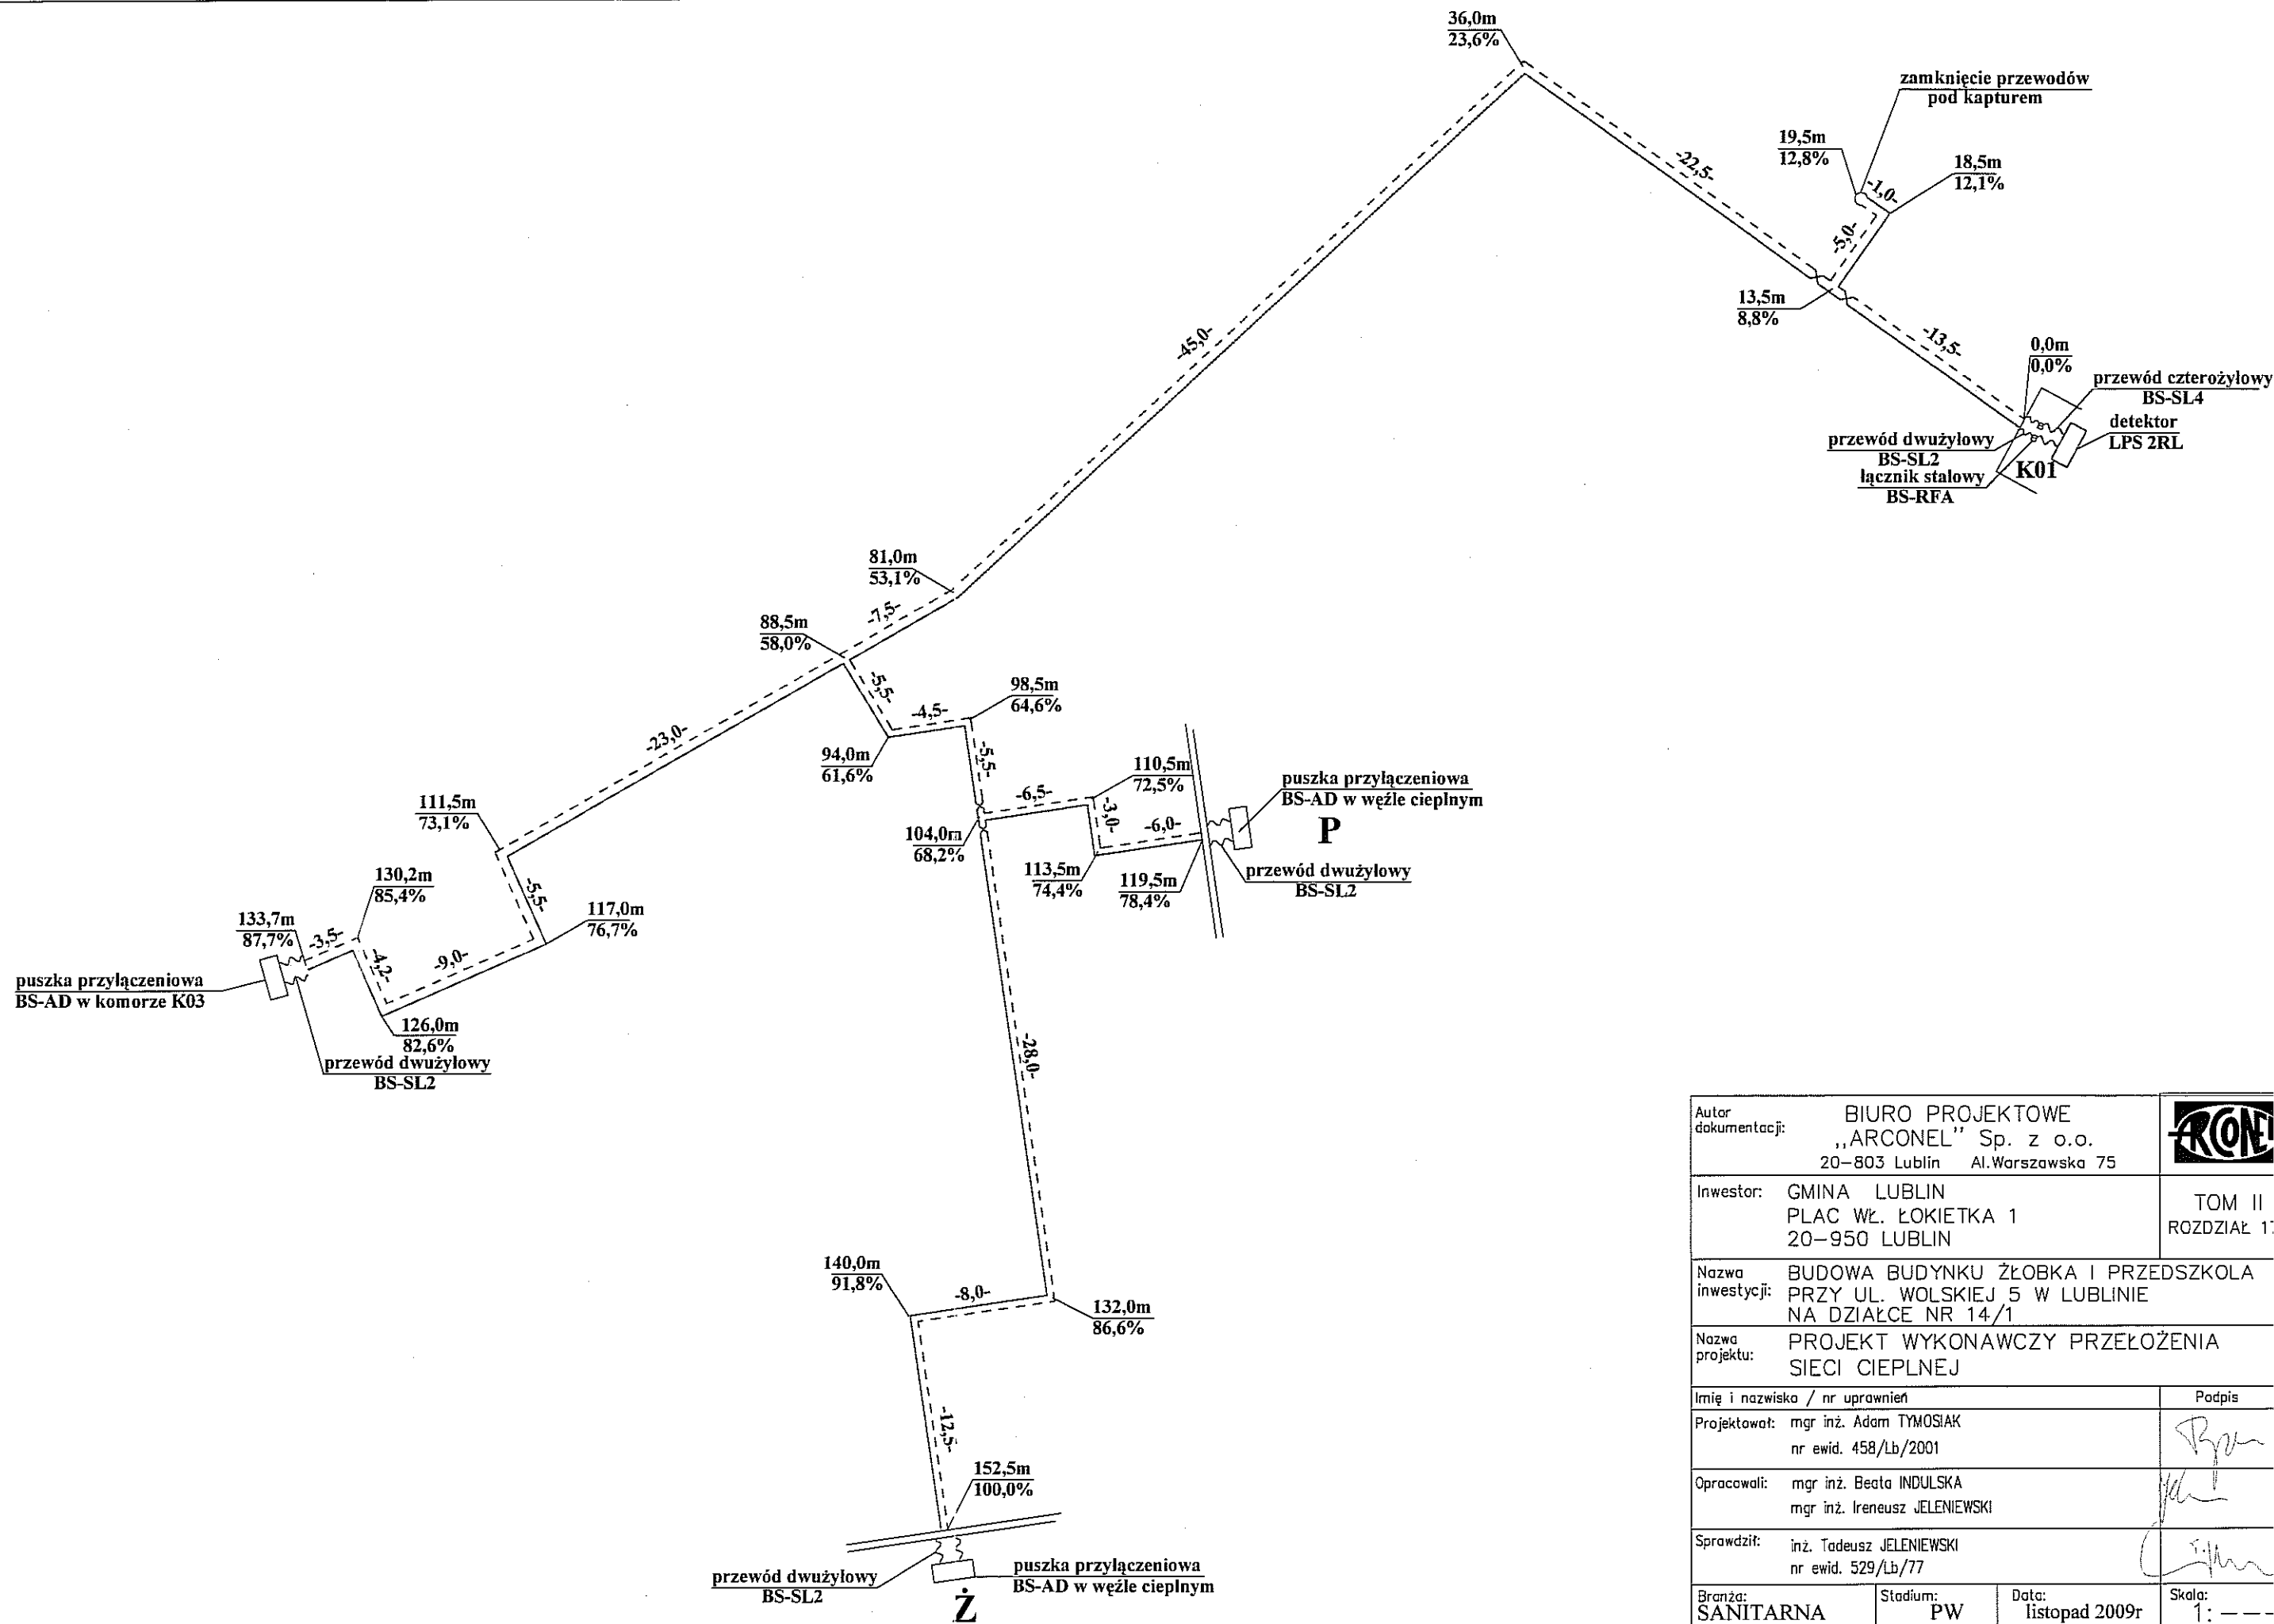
36,0m
23,6%

zamknięcie przewodów pod kapturem

19,5m
12,8%

18,5m
12,1%

-22,5-

-1,0-

-5,0-

13,5m
8,8%

-13,5-

0,0m
0,0%

przewód czterożyłowy BS-SL4

detektor LPS 2RL

przewód dwużyłowy BS-SL2

łącznik stalowy BS-RFA

K01

-45,0-

81,0m
53,1%

-7,5-

88,5m
58,0%

-5,5-

-4,5-

98,5m
64,6%

94,0m
61,6%

-23,0-

-5,5-

110,5m
72,5%

puszka przyłączeniowa BS-AD w węźle cieplnym

-6,5-

-3,0-

-6,0-

P

111,5m
73,1%

104,0m
68,2%

113,5m
74,4%

119,5m
78,4%

przewód dwużyłowy BS-SL2

130,2m
85,4%

-5,5-

117,0m
76,7%

133,7m
87,7%

-3,5-

-4,2-

-9,0-

puszka przyłączeniowa BS-AD w komorze K03

126,0m
82,6%

przewód dwużyłowy BS-SL2

-28,0-

140,0m
91,8%

-8,0-

132,0m
86,6%

-12,5-

152,5m
100,0%

przewód dwużyłowy BS-SL2

puszka przyłączeniowa BS-AD w węźle cieplnym

Ż

| Autor dokumentacji: | BIURO PROJEKTOWE ,,ARCONEL'' Sp. z o.o. 20-803 Lublin Al.Warszawska 75 | | ARCONEL |
|---|---|---|---|
| Inwestor: | GMINA LUBLIN PLAC WŁ. ŁOKIETKA 1 20-950 LUBLIN | | TOM II ROZDZIAŁ 1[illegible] |
| Nazwa inwestycji: | BUDOWA BUDYNKU ŻŁOBKA I PRZEDSZKOLA PRZY UL. WOLSKIEJ 5 W LUBLINIE NA DZIAŁCE NR 14/1 | | |
| Nazwa projektu: | PROJEKT WYKONAWCZY PRZEŁOŻENIA SIECI CIEPLNEJ | | |
| Imię i nazwisko / nr uprawnień | | | Podpis |
| Projektował: | mgr inż. Adam TYMOSIAK nr ewid. 458/Lb/2001 | | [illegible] |
| Opracowali: | mgr inż. Beata INDULSKA mgr inż. Ireneusz JELENIEWSKI | | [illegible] |
| Sprawdził: | inż. Tadeusz JELENIEWSKI nr ewid. 529/Lb/77 | | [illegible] |
| Branża: SANITARNA | Stadium: PW | Data: listopad 2009r | Skala: 1: --- |